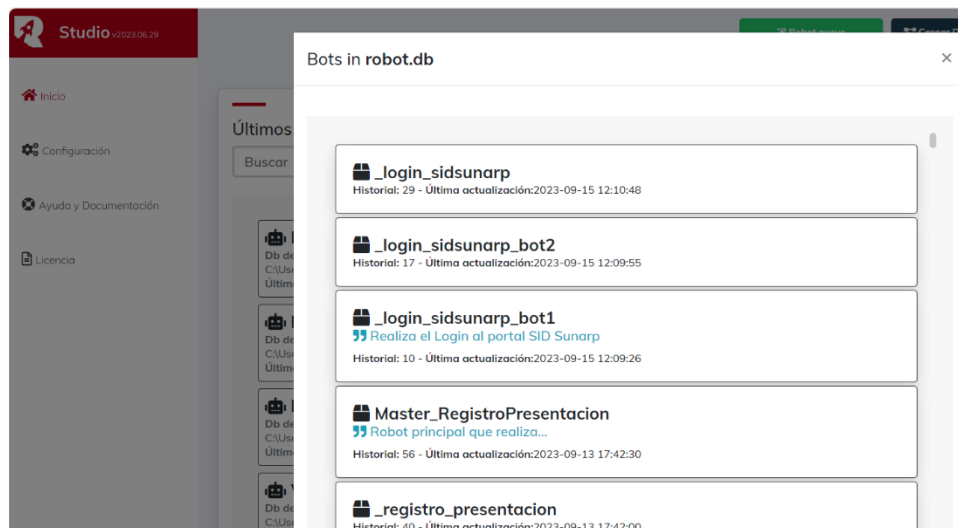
Studio v2023.06.29

Inicio

Configuración

Ayuda y Documentación

Licencia

Últimos

Buscar

Db de
C:\Use
Últim

Db de
C:\Use
Últim

Db de
C:\Use
Últim

Db de
C:\Use

Bots in robot.db

×

_login_sidsunarp
Historial: 29 - Última actualización:2023-09-15 12:10:48

_login_sidsunarp_bot2
Historial: 17 - Última actualización:2023-09-15 12:09:55

_login_sidsunarp_bot1
Realiza el Login al portal SID Sunarp
Historial: 10 - Última actualización:2023-09-15 12:09:26

Master_RegistroPresentacion
Robot principal que realiza...
Historial: 56 - Última actualización:2023-09-13 17:42:30

_registro_presentacion
Historial: 40 - Última actualización:2023-09-13 17:42:00